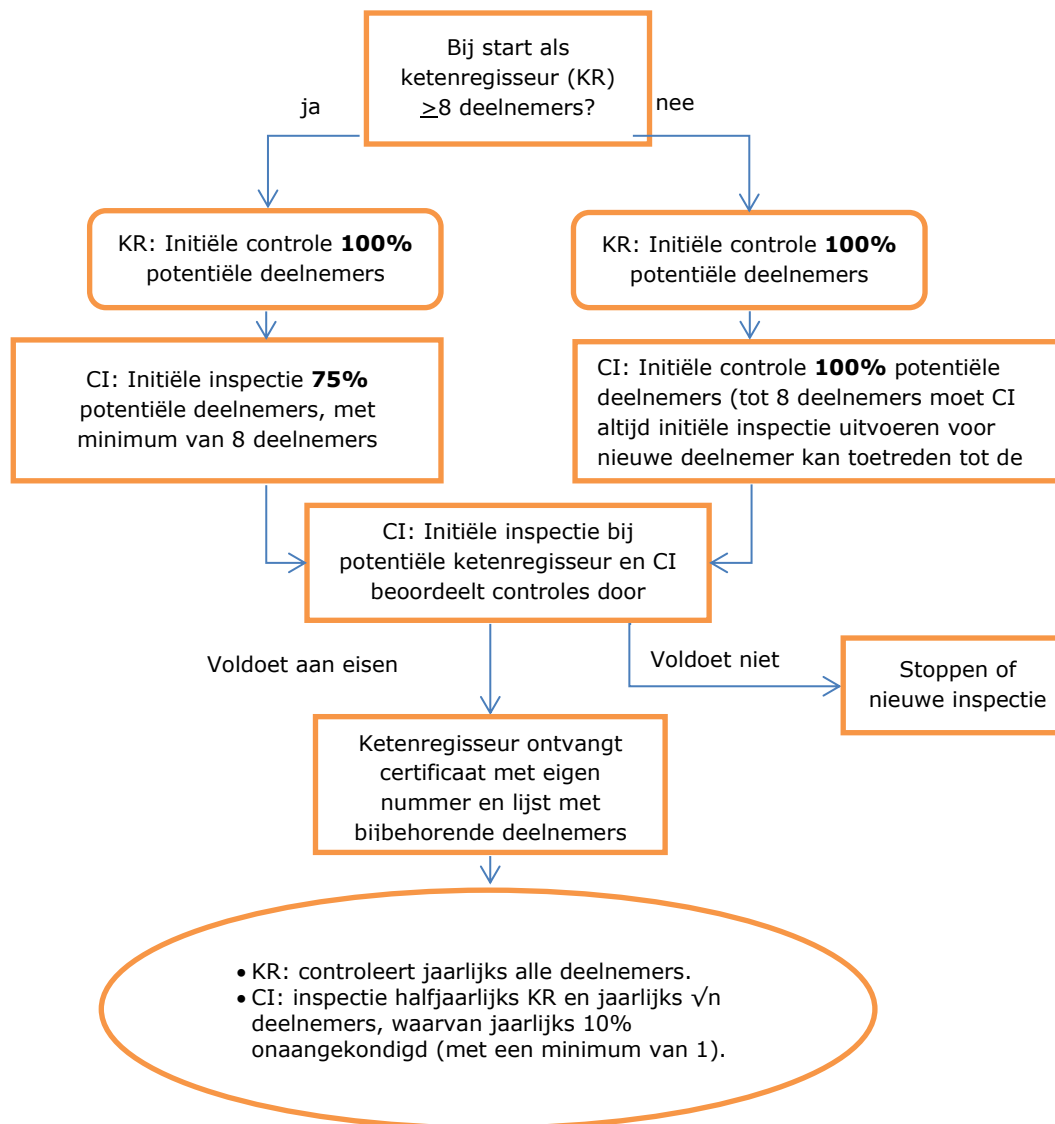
Bij start als ketenregisseur (KR) $\geq$8 deelnemers?

ja

nee

KR: Initiële controle **100%** potentiële deelnemers

KR: Initiële controle **100%** potentiële deelnemers

CI: Initiële inspectie **75%** potentiële deelnemers, met minimum van 8 deelnemers

CI: Initiële controle **100%** potentiële deelnemers (tot 8 deelnemers moet CI altijd initiële inspectie uitvoeren voor nieuwe deelnemer kan toetreden tot de

CI: Initiële inspectie bij potentiële ketenregisseur en CI beoordeelt controles door

Voldoet aan eisen

Voldoet niet

Stoppen of nieuwe inspectie

Ketenregisseur ontvangt certificaat met eigen nummer en lijst met bijbehorende deelnemers

• KR: controleert jaarlijks alle deelnemers.
• CI: inspectie halfjaarlijks KR en jaarlijks $\sqrt{n}$ deelnemers, waarvan jaarlijks 10% onaangekondigd (met een minimum van 1).